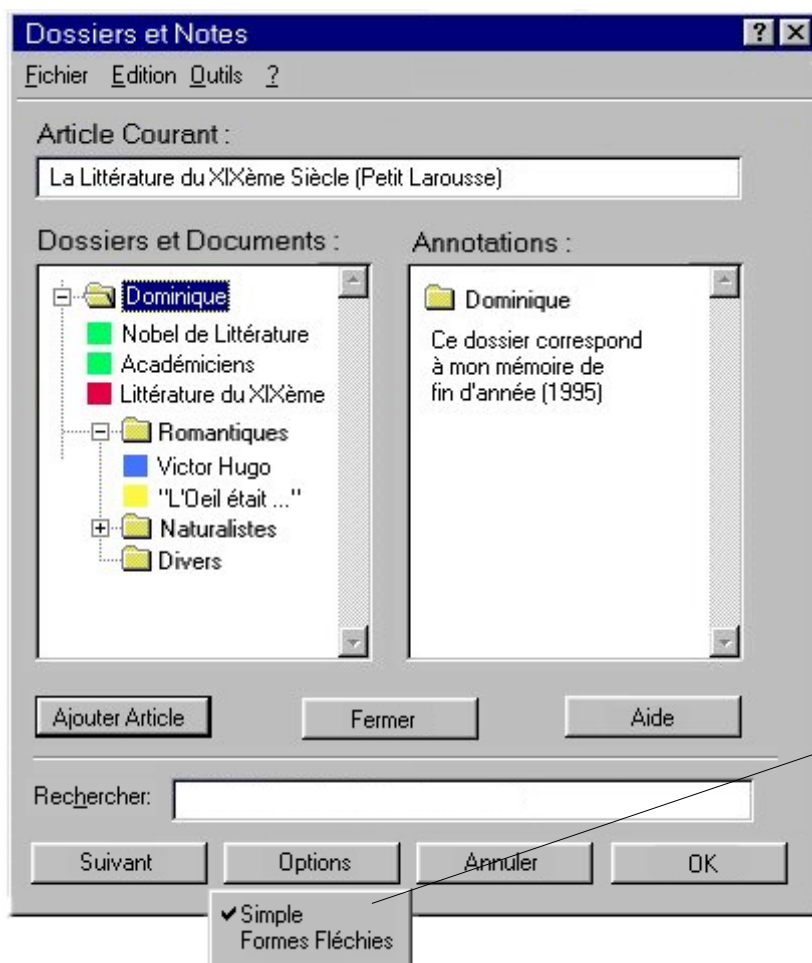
Dossiers et Notes

? ×

Fichier Edition Outils ?

Article Courant :

La Littérature du XIXème Siècle (Petit Larousse)

Dossiers et Documents :

Dominique
Nobel de Littérature
Académiciens
Littérature du XIXème
Romantiques
Victor Hugo
"L'Oeil était ..."
Naturalistes
Divers

Annotations :

Dominique

Ce dossier correspond à mon mémoire de fin d'année (1995)

Ajouter Article

Fermer

Aide

Rechercher:

Suivant

Options

Annuler

OK

✔Simple
Formes Fléchies